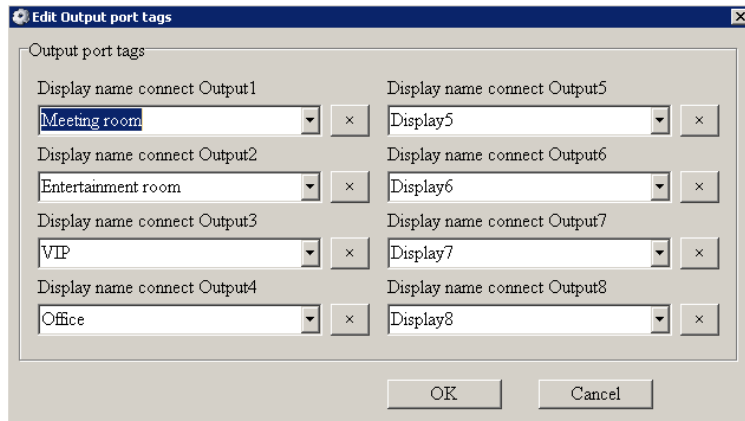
Edit Output port tags

Output port tags

Display name connect Output1
Meeting room
×

Display name connect Output2
Entertainment room
×

Display name connect Output3
VIP
×

Display name connect Output4
Office
×

Display name connect Output5
Display5
×

Display name connect Output6
Display6
×

Display name connect Output7
Display7
×

Display name connect Output8
Display8
×

OK
Cancel